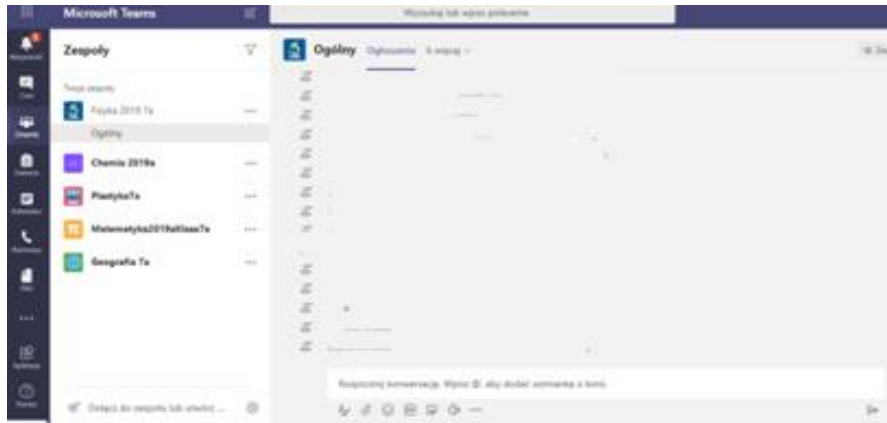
Microsoft Teams

Wyszukaj lub wpisz polecenie

Zespoły

Twoje zespoły

Fizyka 2019 7a

Ogólny

Chemia 2019a

Plastyka7a

Matematyka2019klasa7a

Geografia 7a

Dołącz do zespołu lub utwórz ...

Ogólny Ogłoszenia 4 więcej

Rozpocznij konwersację. Wpisz @, aby dodać wzmiankę o kimś.